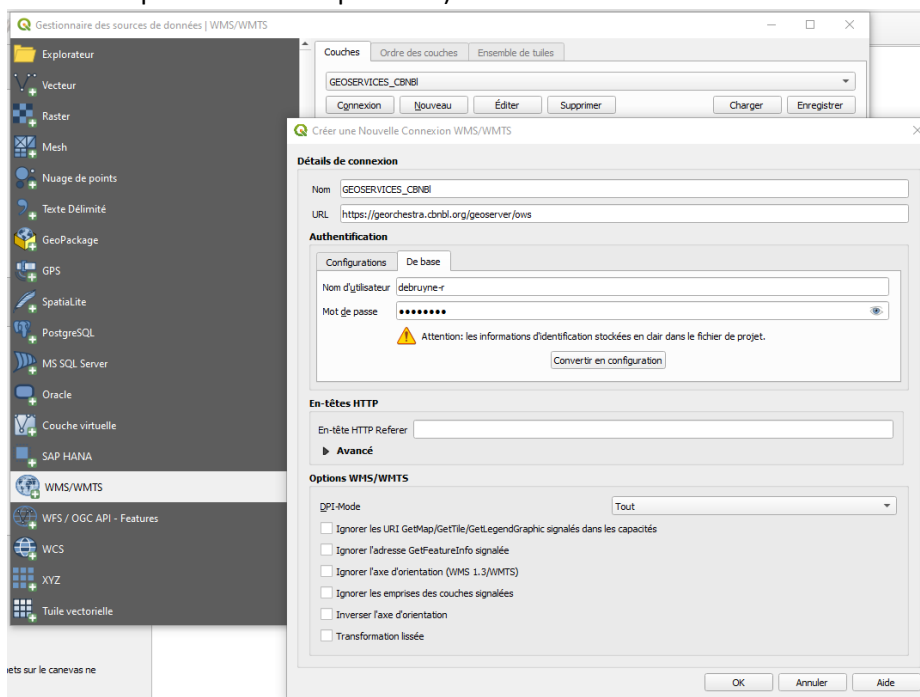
Gestionnaire des sources de données | WMS/WMTS

Explorateur
Vecteur
Raster
Mesh
Nuage de points
Texte Délimité
GeoPackage
GPS
SpatiaLite
PostgreSQL
MS SQL Server
Oracle
Couche virtuelle
SAP HANA
WMS/WMTS
WFS / OGC API - Features
WCS
XYZ
Tuile vectorielle

Couches | Ordre des couches | Ensemble de tuiles

GEOSERVICES_CBNBl

Connexion | Nouveau | Éditer | Supprimer | Charger | Enregistrer

Créer une Nouvelle Connexion WMS/WMTS

Détails de connexion
Nom GEOSERVICES_CBNBl
URL https://georchestra.cbnbl.org/geoserver/ows

Authentification
Configurations | De base
Nom d'utilisateur debruyne-r
Mot de passe ••••••••
Attention: les informations d'identification stockées en clair dans le fichier de projet.
Convertir en configuration

En-têtes HTTP
En-tête HTTP Referer
Avancé

Options WMS/WMTS
DPI-Mode Tout
Ignorer les URI GetMap/GetTile/GetLegendGraphic signalés dans les capacités
Ignorer l'adresse GetFeatureInfo signalée
Ignorer l'axe d'orientation (WMS 1.3/WMTS)
Ignorer les emprises des couches signalées
Inverser l'axe d'orientation
Transformation lissée

OK | Annuler | Aide

ets sur le canevas ne